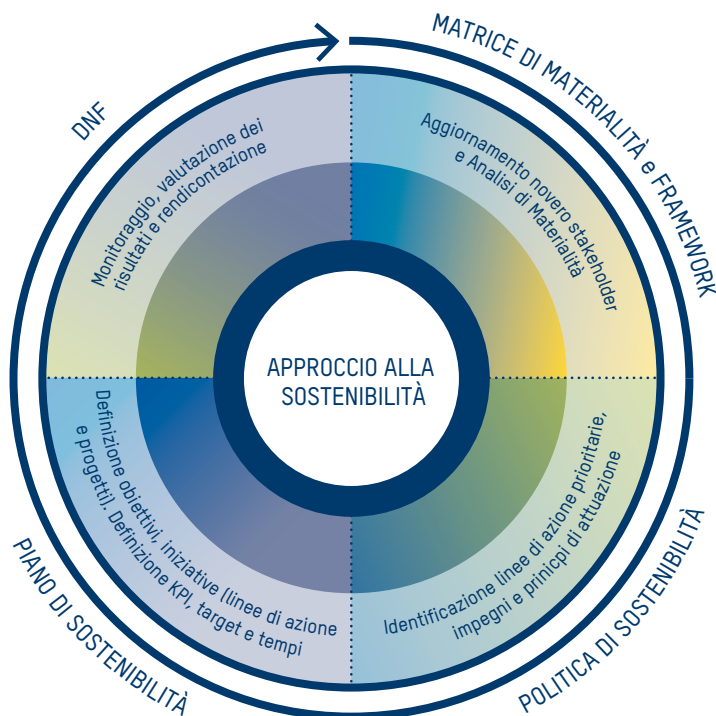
MATRICE DI MATERIALITÀ e FRAMEWORK

Aggiornamento novero stakeholder e Analisi di Materialità

POLITICA DI SOSTENIBILITÀ

Identificazione linee di azione prioritarie, impegni e principi di attuazione

PIANO DI SOSTENIBILITÀ

Definizione obiettivi, iniziative (linee di azione e progetti). Definizione KPI, target e tempi

DNF

Monitoraggio, valutazione dei risultati e rendicontazione

APPROCCIO ALLA SOSTENIBILITÀ